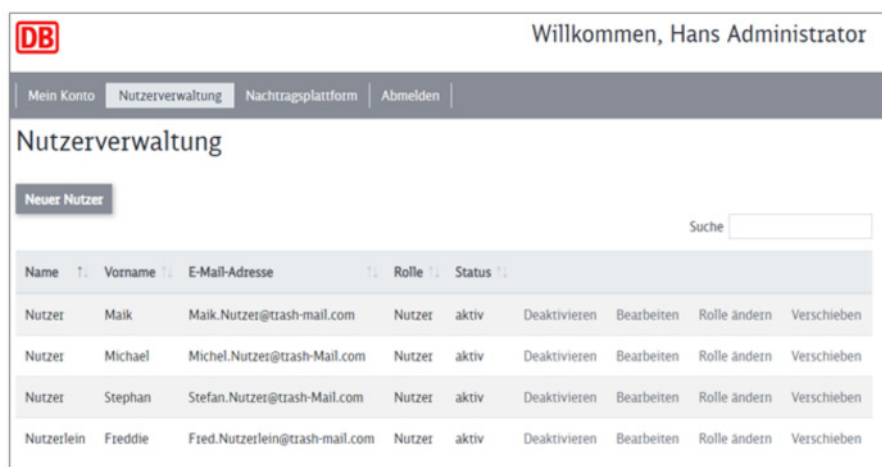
DB

Willkommen, Hans Administrator

Mein Konto | Nutzerverwaltung | Nachtragsplattform | Abmelden

Nutzerverwaltung

Neuer Nutzer

Suche

| Name | Vorname | E-Mail-Adresse | Rolle | Status | | | | |
|---|---|---|---|---|---|---|---|---|
| Nutzer | Maik | Maik.Nutzer@trash-mail.com | Nutzer | aktiv | Deaktivieren | Bearbeiten | Rolle ändern | Verschieben |
| Nutzer | Michael | Michel.Nutzer@trash-Mail.com | Nutzer | aktiv | Deaktivieren | Bearbeiten | Rolle ändern | Verschieben |
| Nutzer | Stephan | Stefan.Nutzer@trash-Mail.com | Nutzer | aktiv | Deaktivieren | Bearbeiten | Rolle ändern | Verschieben |
| Nutzerlein | Freddie | Fred.Nutzerlein@trash-mail.com | Nutzer | aktiv | Deaktivieren | Bearbeiten | Rolle ändern | Verschieben |